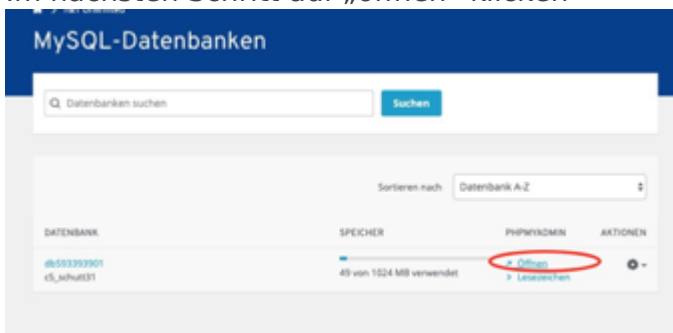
Im nächsten Schritt auf „öffnen" klicken

MySQL-Datenbanken

Datenbanken suchen

Suchen

Sortieren nach Datenbank A-Z

DATENBANK

SPEICHER

PHPMYADMIN

AKTIONEN

db593393901
c5_schutt31

49 von 1024 MB verwendet

Öffnen

Lesezeichen